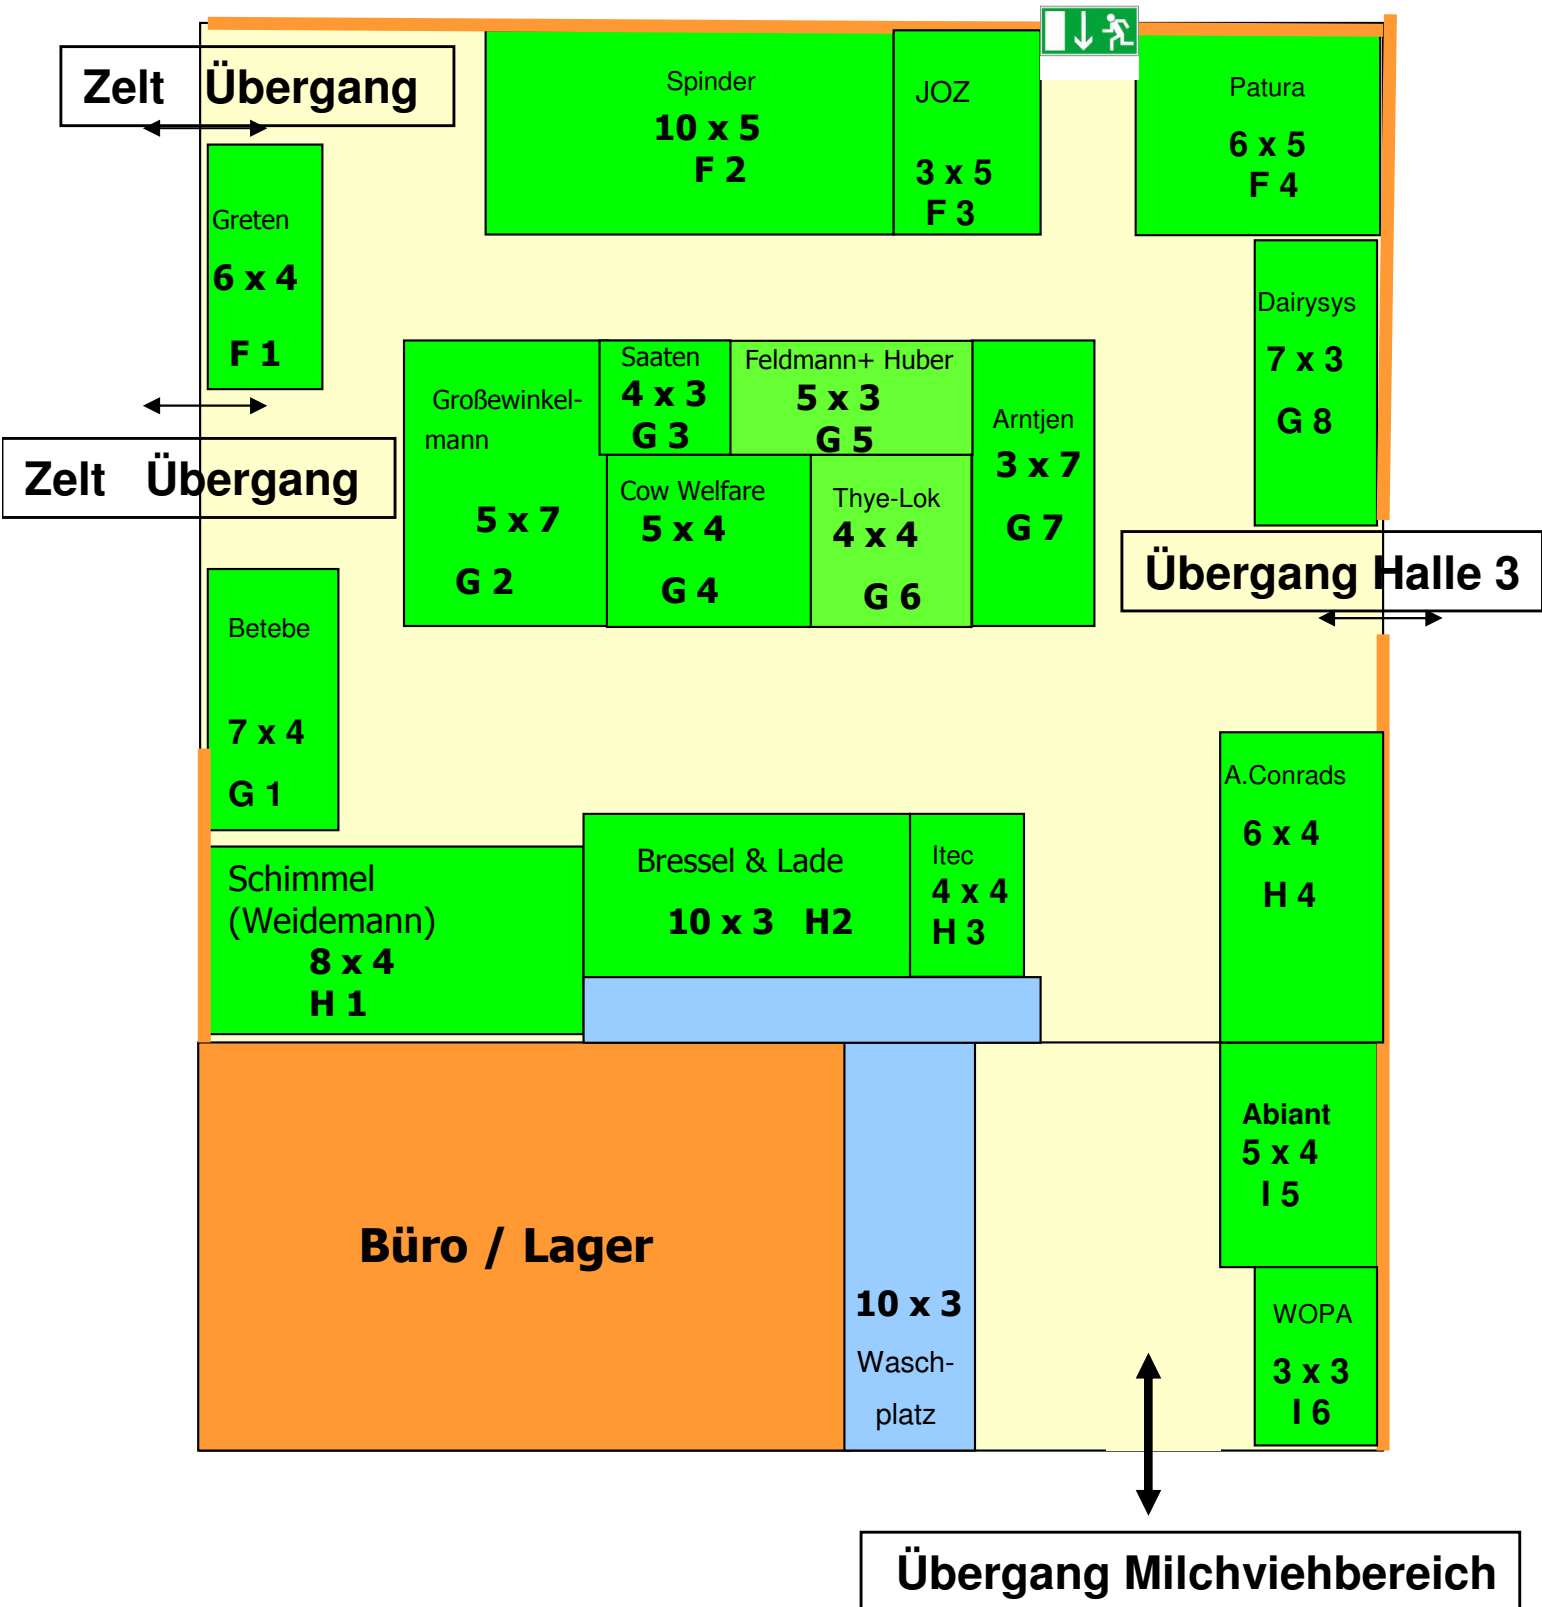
Zelt Übergang

Spinder
10 x 5
F 2

JOZ
3 x 5
F 3

Patura
6 x 5
F 4

Greten
6 x 4
F 1

Dairysys
7 x 3
G 8

Großewinkelmann
5 x 7
G 2

Saaten
4 x 3
G 3

Feldmann+ Huber
5 x 3
G 5

Arntjen
3 x 7
G 7

Zelt Übergang

Cow Welfare
5 x 4
G 4

Thye-Lok
4 x 4
G 6

Übergang Halle 3

Betebe
7 x 4
G 1

A.Conrads
6 x 4
H 4

Schimmel
(Weidemann)
8 x 4
H 1

Bressel & Lade
10 x 3 H2

Itec
4 x 4
H 3

Abiant
5 x 4
I 5

Büro / Lager

10 x 3
Waschplatz

WOPA
3 x 3
I 6

Übergang Milchviehbereich